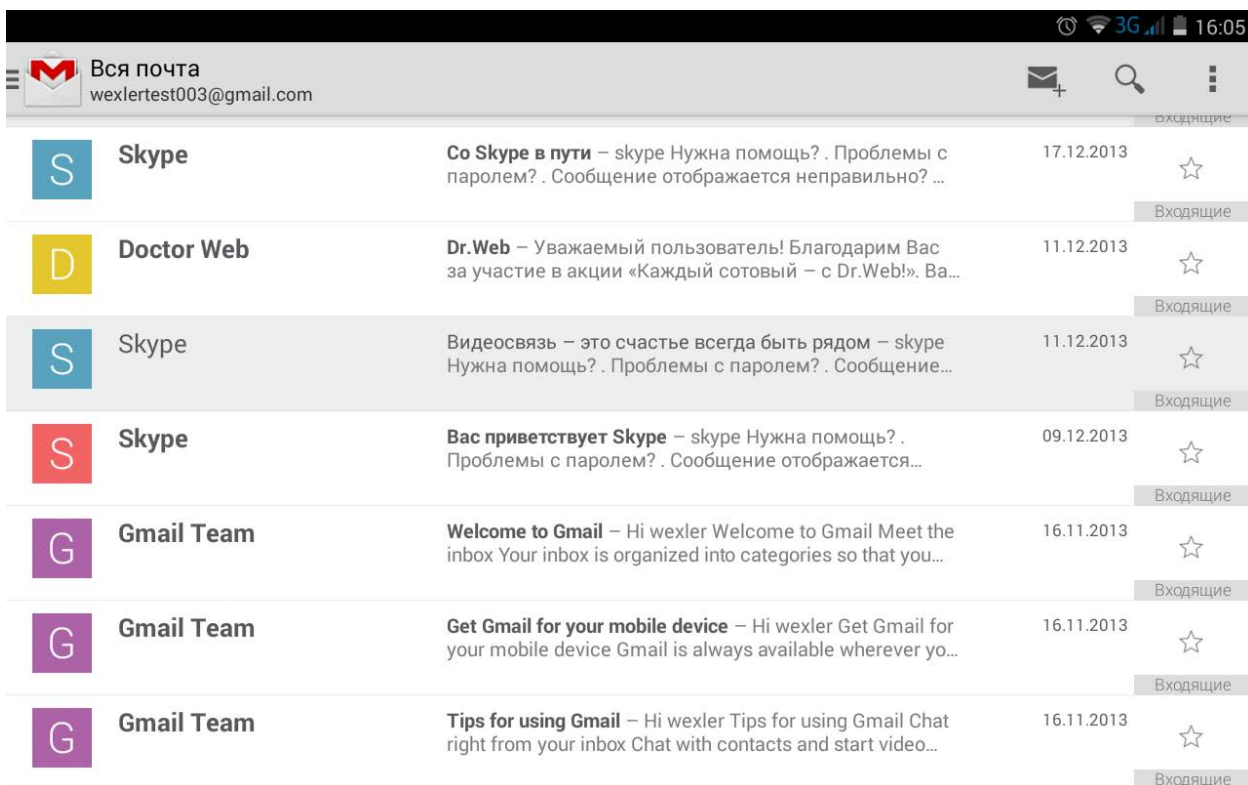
3G 16:05

Вся почта
wexlertest003@gmail.com

Входящие

S
Skype
Со Skype в пути – skype Нужна помощь? . Проблемы с паролем? . Сообщение отображается неправильно? ...
17.12.2013
Входящие

D
Doctor Web
Dr.Web – Уважаемый пользователь! Благодарим Вас за участие в акции «Каждый сотовый – с Dr.Web!». Ва...
11.12.2013
Входящие

S
Skype
Видеосвязь – это счастье всегда быть рядом – skype Нужна помощь? . Проблемы с паролем? . Сообщение...
11.12.2013
Входящие

S
Skype
Вас приветствует Skype – skype Нужна помощь? . Проблемы с паролем? . Сообщение отображается...
09.12.2013
Входящие

G
Gmail Team
Welcome to Gmail – Hi wexler Welcome to Gmail Meet the inbox Your inbox is organized into categories so that you...
16.11.2013
Входящие

G
Gmail Team
Get Gmail for your mobile device – Hi wexler Get Gmail for your mobile device Gmail is always available wherever yo...
16.11.2013
Входящие

G
Gmail Team
Tips for using Gmail – Hi wexler Tips for using Gmail Chat right from your inbox Chat with contacts and start video...
16.11.2013
Входящие